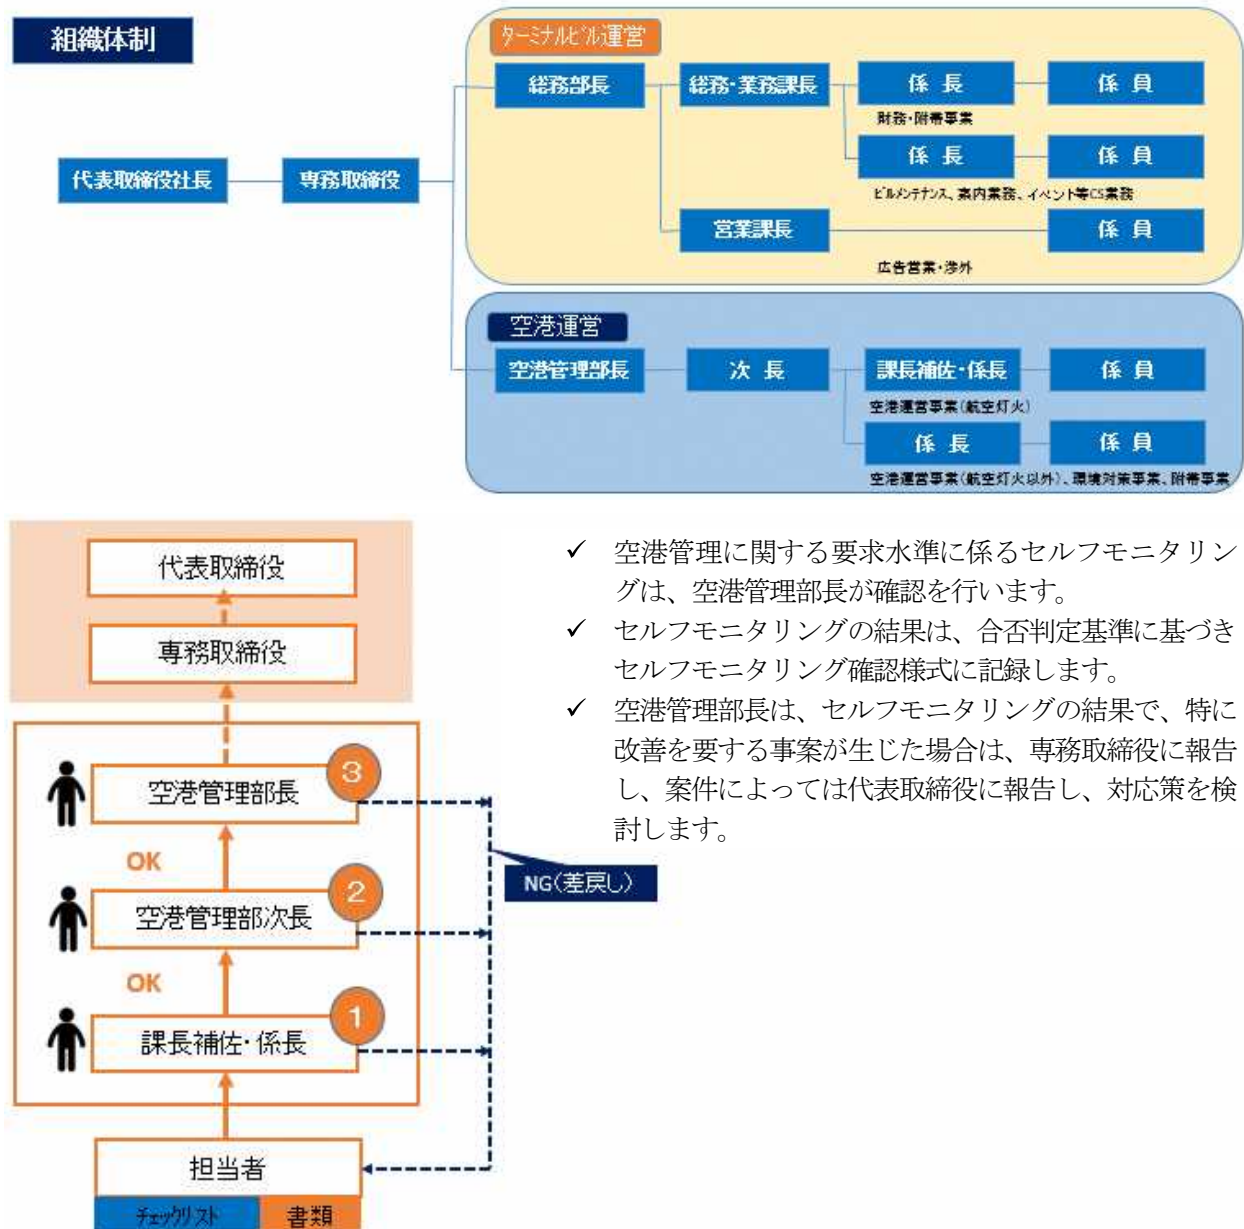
組織体制

ターミナルビル運営

代表取締役社長
専務取締役
総務部長
総務・業務課長
係 長
係 員
財務・附帯事業
係 長
係 員
ビルメンテナンス、案内業務、イベント等CS業務
営業課長
係 員
広告営業・渉外

空港運営
空港管理部長
次 長
課長補佐・係長
係 員
空港運営事業（航空灯火）
係 長
係 員
空港運営事業（航空灯火以外）、環境対策事業、附帯事業

代表取締役
専務取締役
空港管理部長 3
OK
空港管理部次長 2
OK
課長補佐・係長 1
担当者
チェックリスト
書類
NG（差戻し）

✓ 空港管理に関する要求水準に係るセルフモニタリングは、空港管理部長が確認を行います。
✓ セルフモニタリングの結果は、合否判定基準に基づきセルフモニタリング確認様式に記録します。
✓ 空港管理部長は、セルフモニタリングの結果で、特に改善を要する事案が生じた場合は、専務取締役に報告し、案件によっては代表取締役に報告し、対応策を検討します。